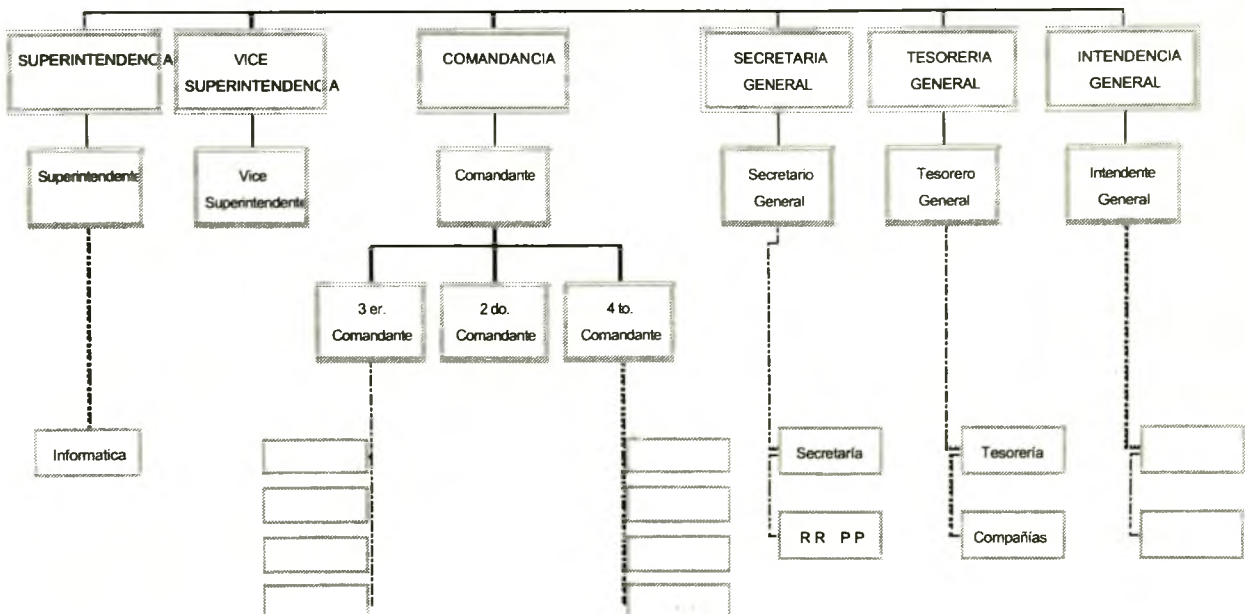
SUPERINTENDENCIA

VICE SUPERINTENDENCIA

COMANDANCIA

SECRETARIA GENERAL

TESORERIA GENERAL

INTENDENCIA GENERAL

Superintendente

Vice Superintendente

Comandante

Secretario General

Tesorero General

Intendente General

3 er. Comandante

2 do. Comandante

4 to. Comandante

Informatica

Secretaría

RR PP

Tesorería

Compañías